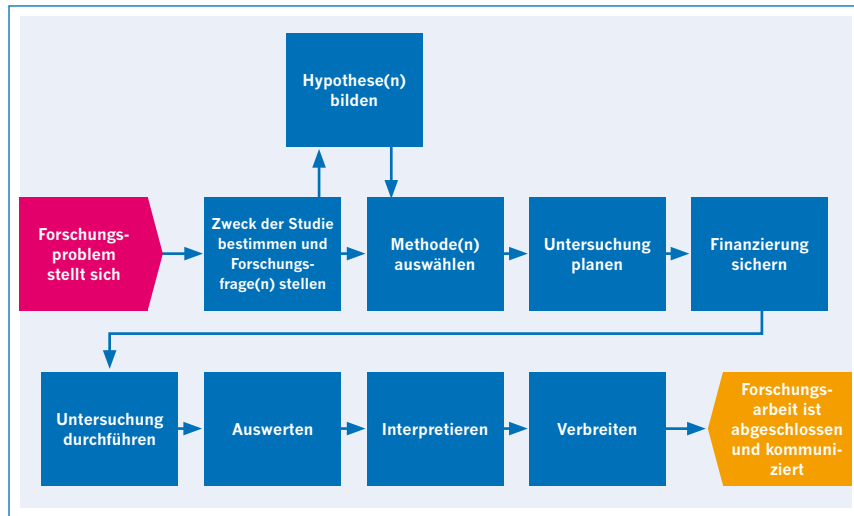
Hypothese(n) bilden

Forschungsproblem stellt sich

Zweck der Studie bestimmen und Forschungsfrage(n) stellen

Methode(n) auswählen

Untersuchung planen

Finanzierung sichern

Untersuchung durchführen

Auswerten

Interpretieren

Verbreiten

Forschungsarbeit ist abgeschlossen und kommuniziert